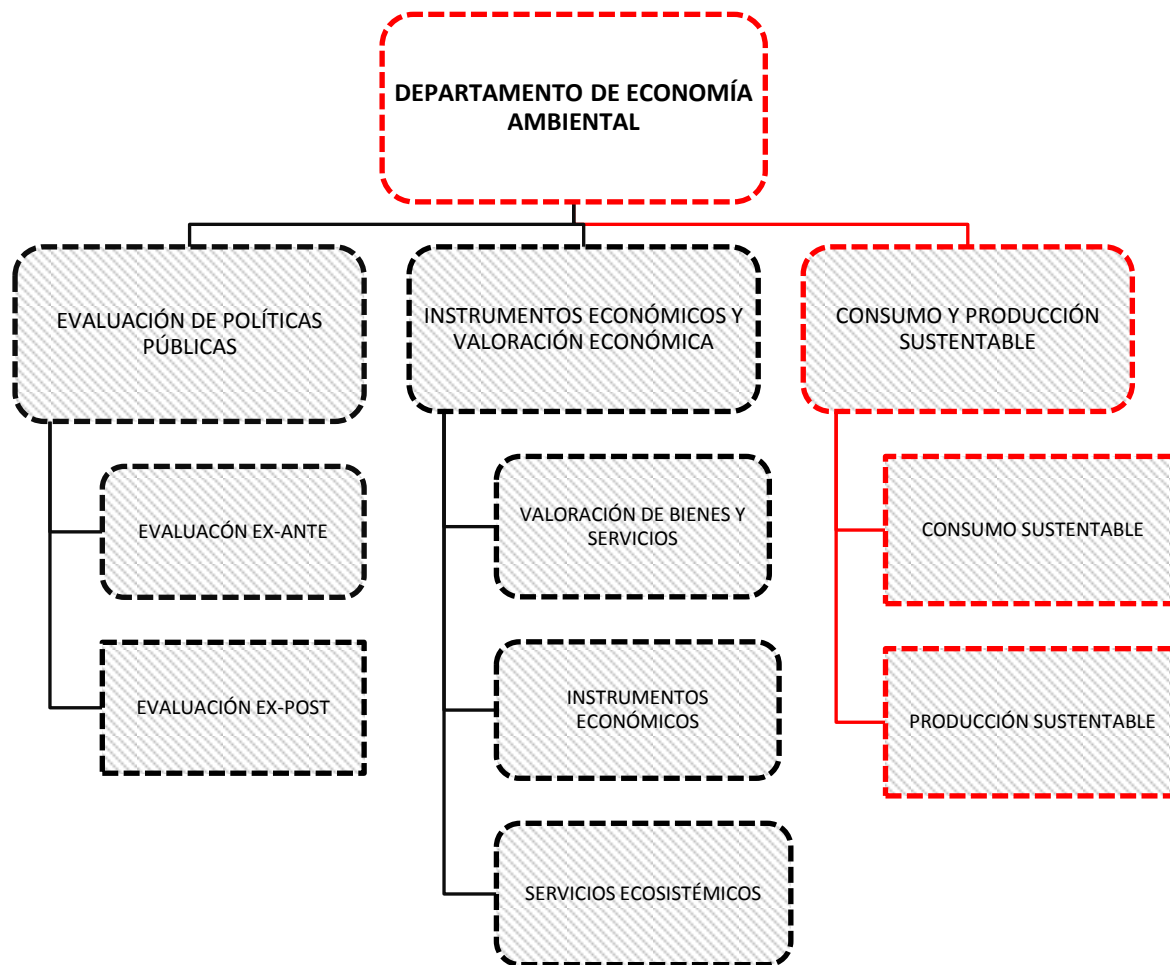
DEPARTAMENTO DE ECONOMÍA AMBIENTAL

EVALUACIÓN DE POLÍTICAS PÚBLICAS

INSTRUMENTOS ECONÓMICOS Y VALORACIÓN ECONÓMICA

CONSUMO Y PRODUCCIÓN SUSTENTABLE

EVALUACÓN EX-ANTE

EVALUACIÓN EX-POST

VALORACIÓN DE BIENES Y SERVICIOS

INSTRUMENTOS ECONÓMICOS

SERVICIOS ECOSISTÉMICOS

CONSUMO SUSTENTABLE

PRODUCCIÓN SUSTENTABLE